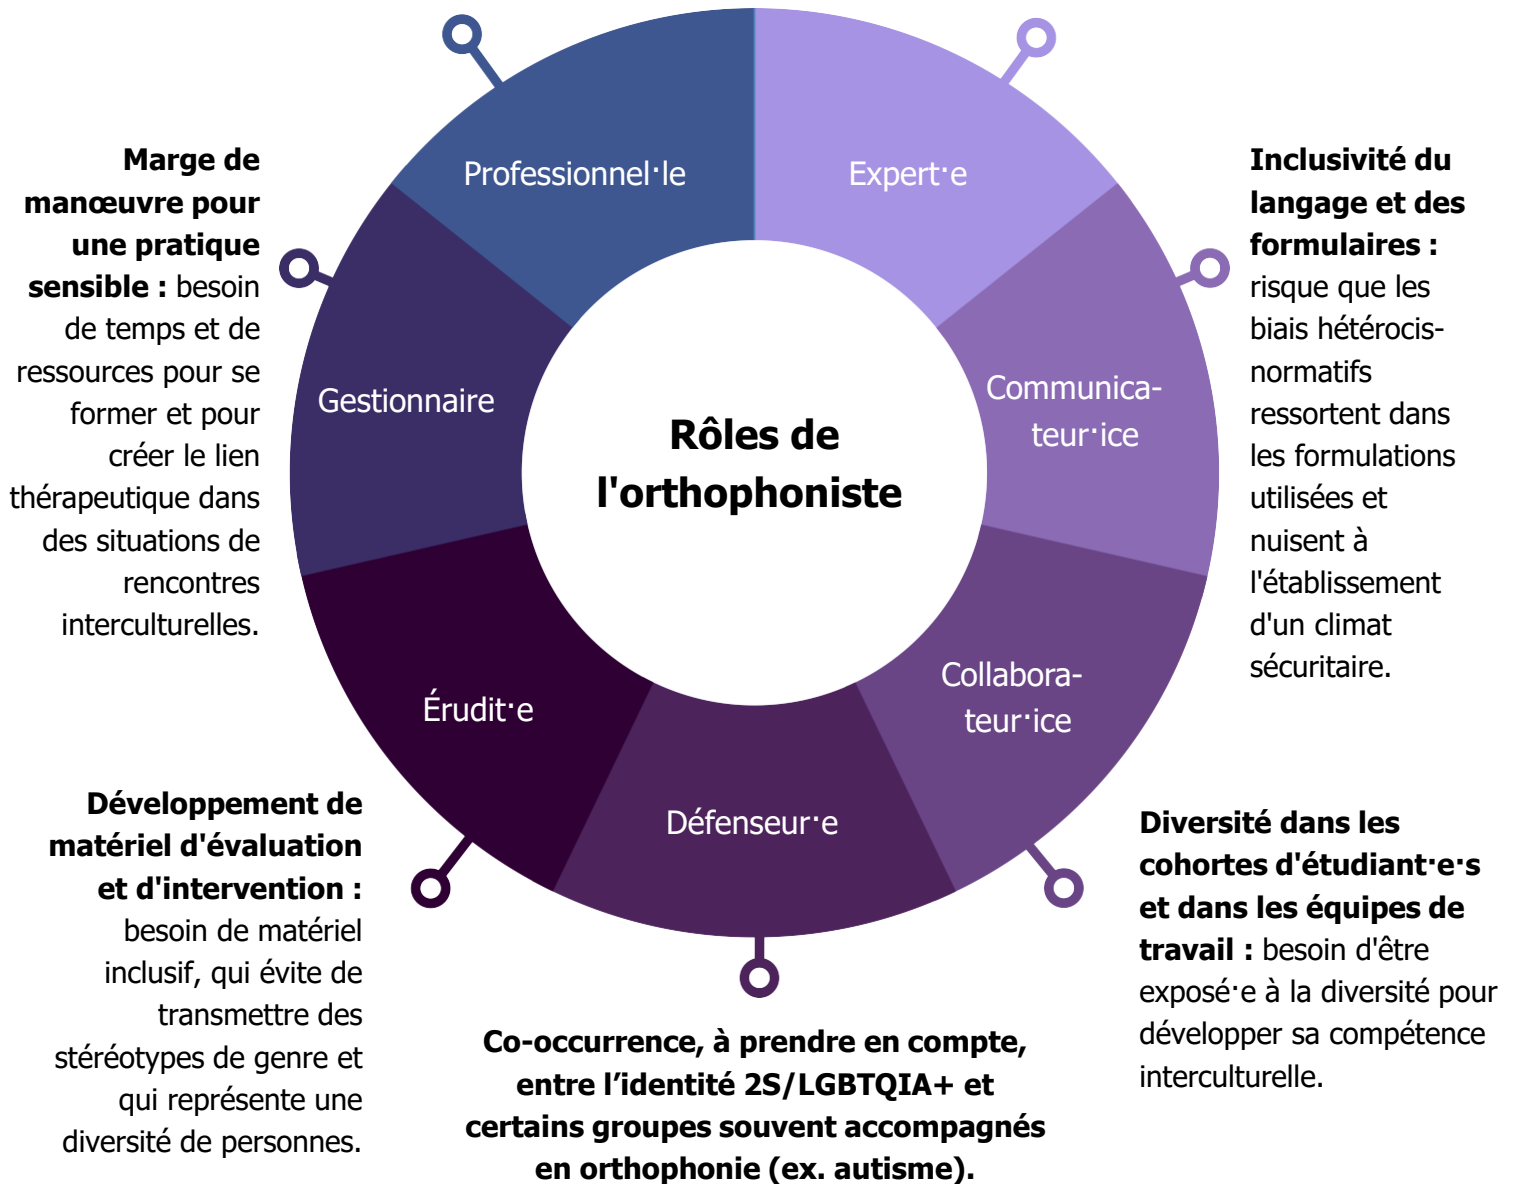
Marge de manœuvre pour une pratique sensible : besoin de temps et de ressources pour se former et pour créer le lien thérapeutique dans des situations de rencontres interculturelles.

Professionnel·le

Expert·e

Inclusivité du langage et des formulaires : risque que les biais hétérocisnormatifs ressortent dans les formulations utilisées et nuisent à l'établissement d'un climat sécuritaire.

Gestionnaire

Rôles de l'orthophoniste

Communicateur·ice

Érudit·e

Collaborateur·ice

Défenseur·e

Développement de matériel d'évaluation et d'intervention : besoin de matériel inclusif, qui évite de transmettre des stéréotypes de genre et qui représente une diversité de personnes.

Diversité dans les cohortes d'étudiant·e·s et dans les équipes de travail : besoin d'être exposé·e à la diversité pour développer sa compétence interculturelle.

Co-occurrence, à prendre en compte, entre l’identité 2S/LGBTQIA+ et certains groupes souvent accompagnés en orthophonie (ex. autisme).